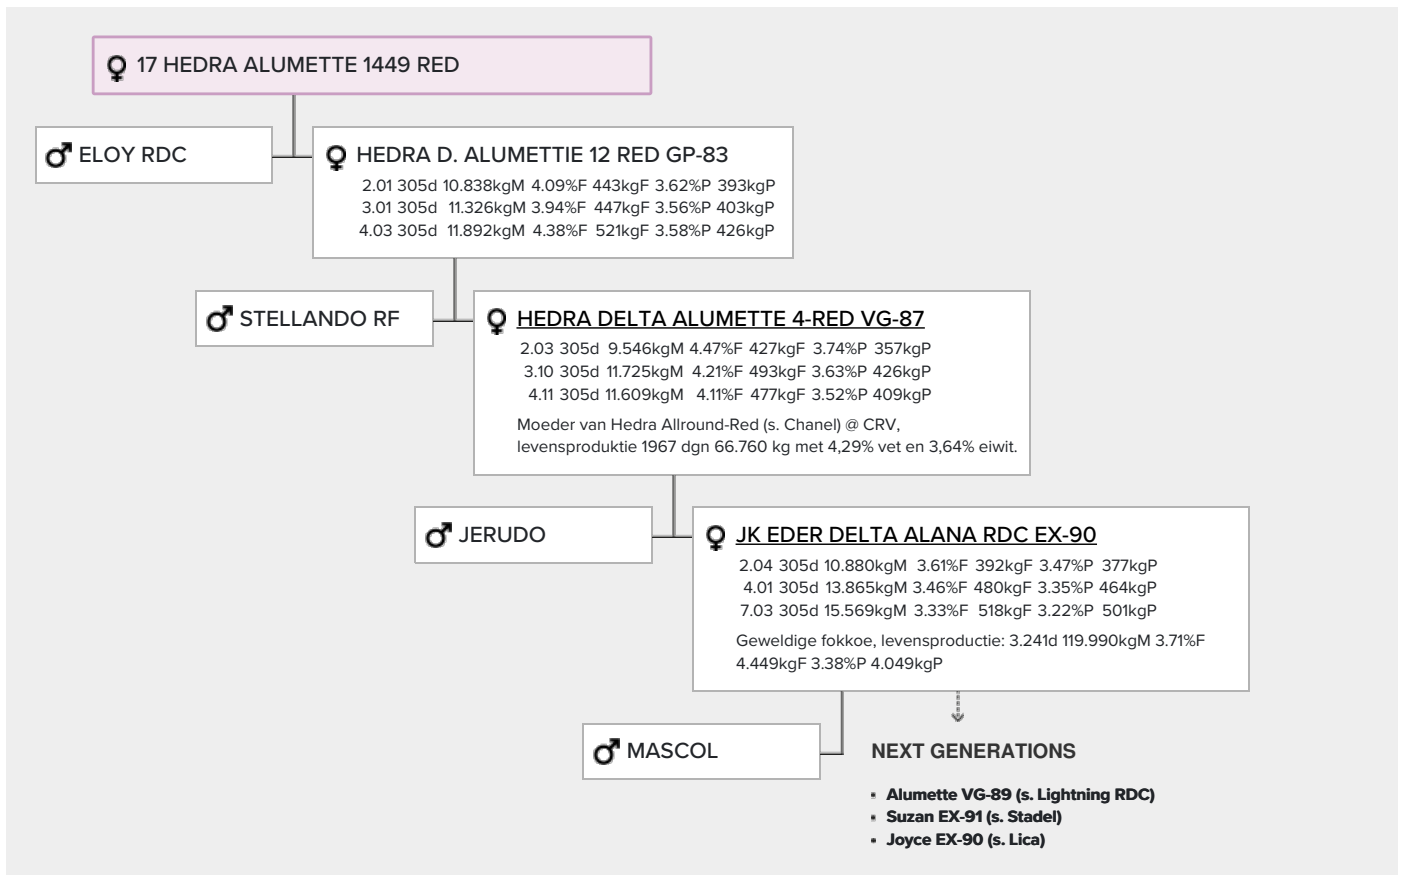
♀ 17 HEDRA ALUMETTE 1449 RED

♂ ELOY RDC

♀ HEDRA D. ALUMETTIE 12 RED GP-83
2.01 305d 10.838kgM 4.09%F 443kgF 3.62%P 393kgP
3.01 305d 11.326kgM 3.94%F 447kgF 3.56%P 403kgP
4.03 305d 11.892kgM 4.38%F 521kgF 3.58%P 426kgP

♂ STELLANDO RF

♀ HEDRA DELTA ALUMETTE 4-RED VG-87
2.03 305d 9.546kgM 4.47%F 427kgF 3.74%P 357kgP
3.10 305d 11.725kgM 4.21%F 493kgF 3.63%P 426kgP
4.11 305d 11.609kgM 4.11%F 477kgF 3.52%P 409kgP

Moeder van Hedra Allround-Red (s. Chanel) @ CRV, levensproduktie 1967 dgn 66.760 kg met 4,29% vet en 3,64% eiwit.

♂ JERUDO

♀ JK EDER DELTA ALANA RDC EX-90
2.04 305d 10.880kgM 3.61%F 392kgF 3.47%P 377kgP
4.01 305d 13.865kgM 3.46%F 480kgF 3.35%P 464kgP
7.03 305d 15.569kgM 3.33%F 518kgF 3.22%P 501kgP

Geweldige fokkoe, levensproductie: 3.241d 119.990kgM 3.71%F 4.449kgF 3.38%P 4.049kgP

♂ MASCOL

NEXT GENERATIONS

- Alumette VG-89 (s. Lightning RDC)
- Suzan EX-91 (s. Stadel)
- Joyce EX-90 (s. Lica)